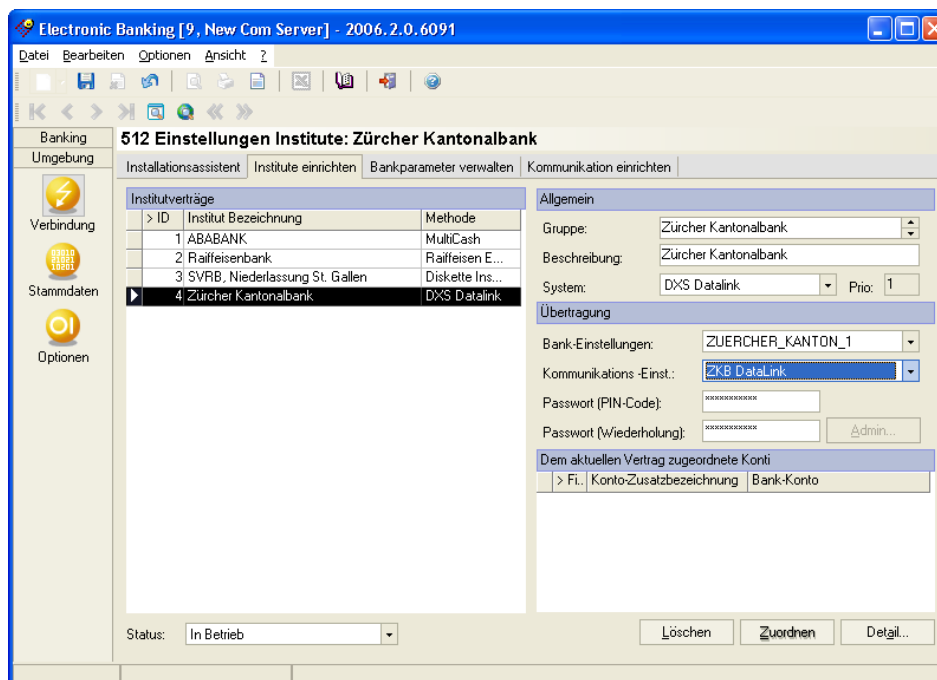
Electronic Banking [9, New Com Server] - 2006.2.0.6091

Datei Bearbeiten Optionen Ansicht ?

Banking
Umgebung

Verbindung

Stammdaten

Optionen

512 Einstellungen Institute: Zürcher Kantonalbank

Installationsassistent | Institute einrichten | Bankparameter verwalten | Kommunikation einrichten

Institutverträge

| > ID | Institut Bezeichnung | Methode |
|---|---|---|
| 1 | ABABANK | MultiCash |
| 2 | Raiffeisenbank | Raiffeisen E... |
| 3 | SVRB, Niederlassung St. Gallen | Diskette Ins... |
| 4 | Zürcher Kantonalbank | DXS Datalink |

Allgemein

Gruppe: Zürcher Kantonalbank

Beschreibung: Zürcher Kantonalbank

System: DXS Datalink Prio: 1

Übertragung

Bank-Einstellungen: ZUERCHER_KANTON_1

Kommunikations -Einst.: ZKB DataLink

Passwort (PIN-Code): ***********

Passwort (Wiederholung): *********** Admin...

Dem aktuellen Vertrag zugeordnete Konti

| > Fi.. | Konto-Zusatzbezeichnung | Bank-Konto |
|---|---|---|

Status: In Betrieb

Löschen Zuordnen Detail...